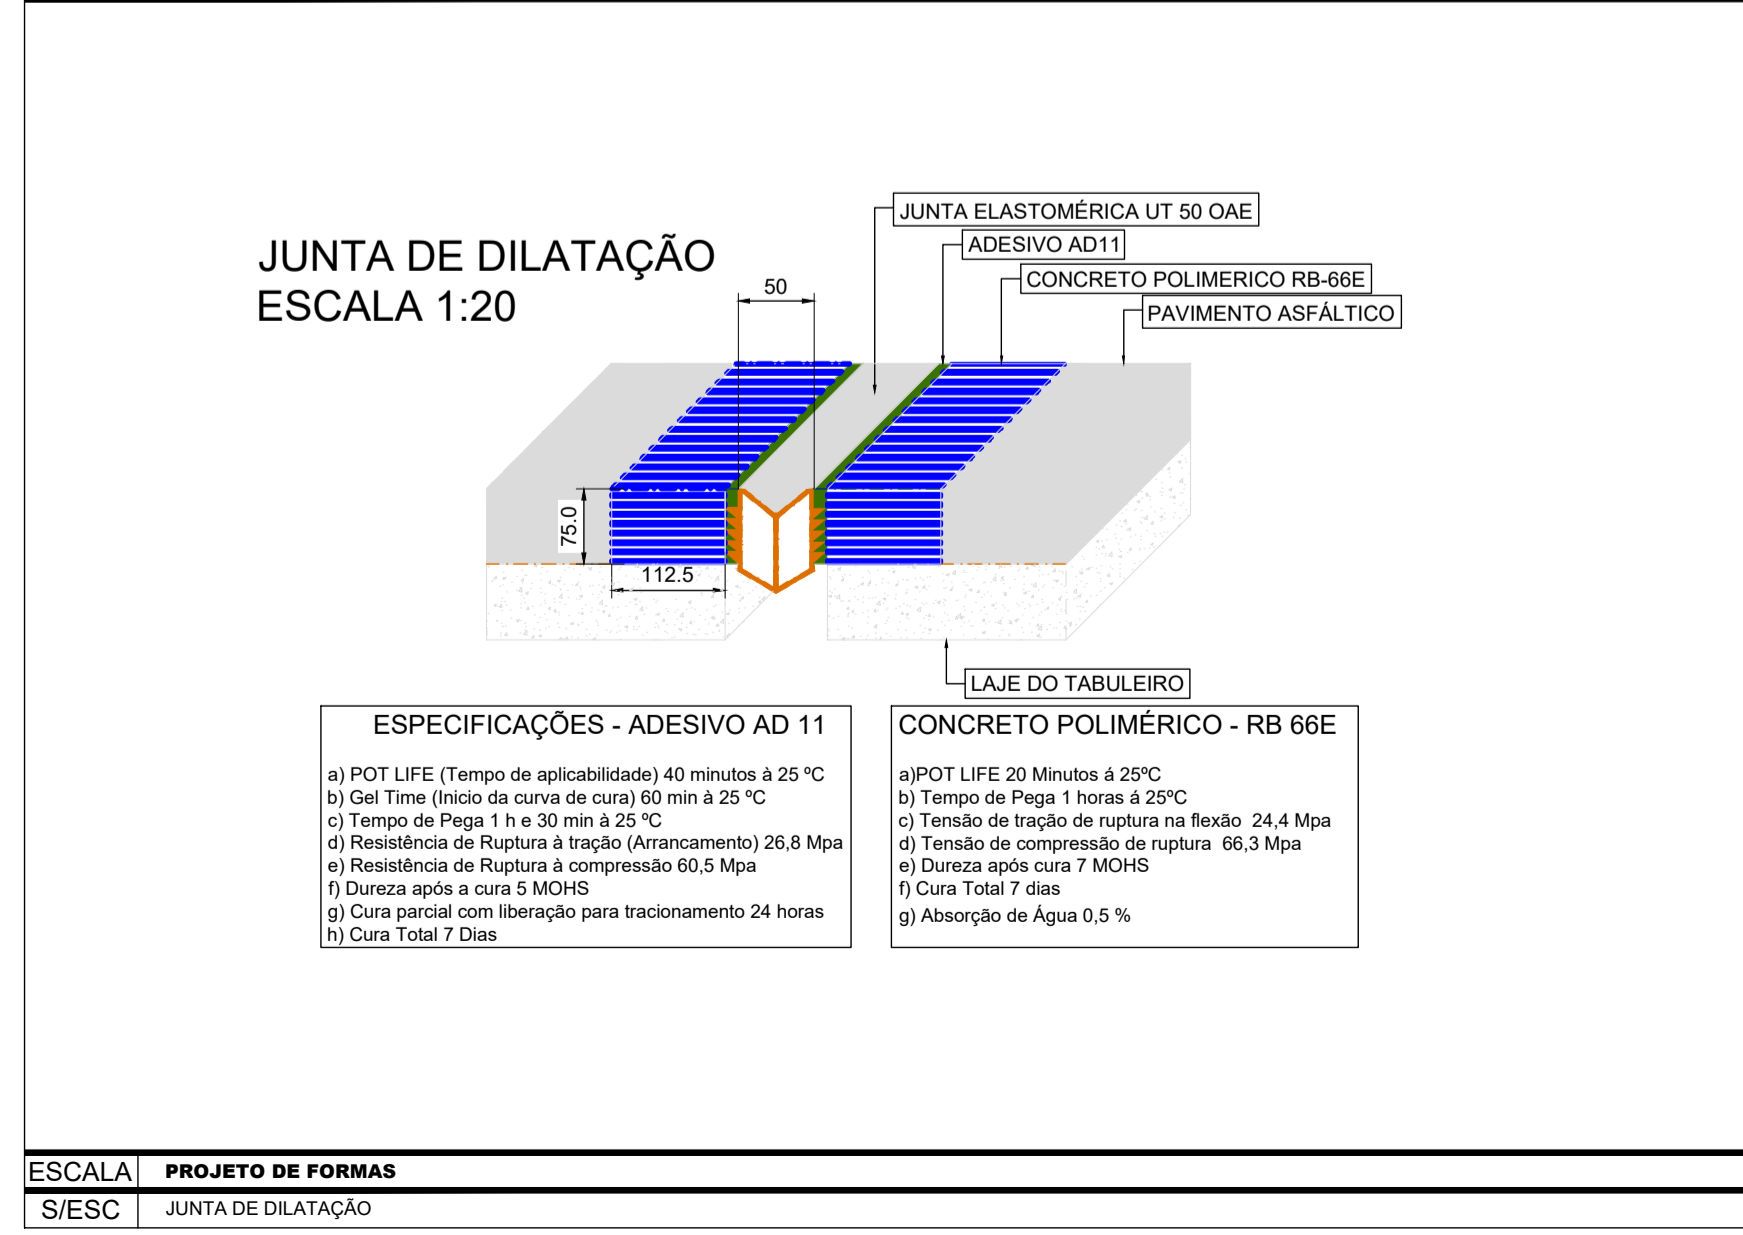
JUNTA DE DILATAÇÃO
ESCALA 1:20

JUNTA ELASTOMÉRICA UT 50 OAE
ADESIVO AD11
CONCRETO POLIMERICO RB-66E
PAVIMENTO ASFÁLTICO

50
75.0
112.5

LAJE DO TABULEIRO

ESPECIFICAÇÕES - ADESIVO AD 11
a) POT LIFE (Tempo de aplicabilidade) 40 minutos à 25 ºC
b) Gel Time (Inicio da curva de cura) 60 min à 25 ºC
c) Tempo de Pega 1 h e 30 min à 25 ºC
d) Resistência de Ruptura à tração (Arrancamento) 26,8 Mpa
e) Resistência de Ruptura à compressão 60,5 Mpa
f) Dureza após a cura 5 MOHS
g) Cura parcial com liberação para tracionamento 24 horas
h) Cura Total 7 Dias

CONCRETO POLIMÉRICO - RB 66E
a)POT LIFE 20 Minutos á 25ºC
b) Tempo de Pega 1 horas á 25ºC
c) Tensão de tração de ruptura na flexão 24,4 Mpa
d) Tensão de compressão de ruptura 66,3 Mpa
e) Dureza após cura 7 MOHS
f) Cura Total 7 dias
g) Absorção de Água 0,5 %

| ESCALA | PROJETO DE FORMAS |
|---|---|
| S/ESC | JUNTA DE DILATAÇÃO |